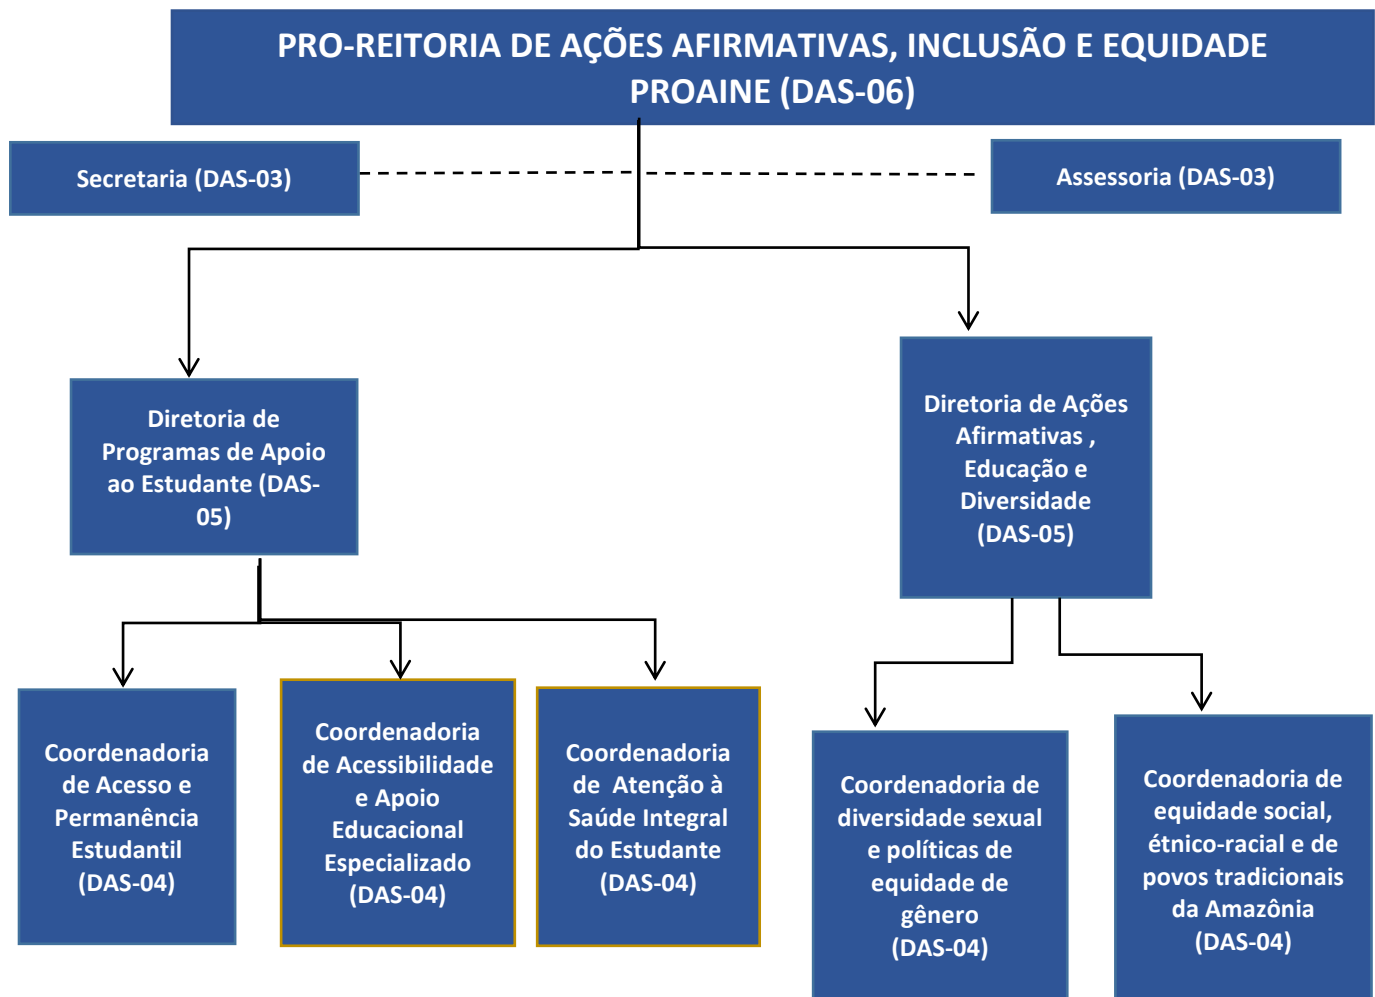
PRO-REITORIA DE AÇÕES AFIRMATIVAS, INCLUSÃO E EQUIDADE PROAINE (DAS-06)

Secretaria (DAS-03)

Assessoria (DAS-03)

Diretoria de Programas de Apoio ao Estudante (DAS-05)

Diretoria de Ações Afirmativas , Educação e Diversidade (DAS-05)

Coordenadoria de Acesso e Permanência Estudantil (DAS-04)

Coordenadoria de Acessibilidade e Apoio Educacional Especializado (DAS-04)

Coordenadoria de Atenção à Saúde Integral do Estudante (DAS-04)

Coordenadoria de diversidade sexual e políticas de equidade de gênero (DAS-04)

Coordenadoria de equidade social, étnico-racial e de povos tradicionais da Amazônia (DAS-04)